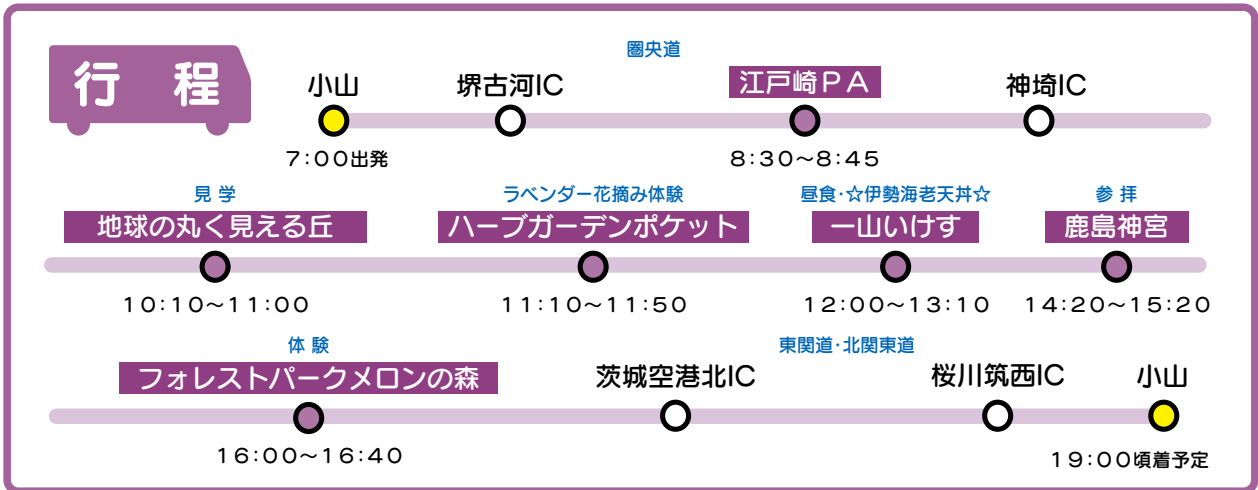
行程

圏央道

小山
7:00出発

堺古河IC

江戸崎PA
8:30〜8:45

神埼IC

見学
地球の丸く見える丘
10:10〜11:00

ラベンダー花摘み体験
ハーブガーデンポケット
11:10〜11:50

昼食・☆伊勢海老天丼☆
一山いけす
12:00〜13:10

参拝
鹿島神宮
14:20〜15:20

体験
フォレストパークメロンの森
16:00〜16:40

東関道・北関東道

茨城空港北IC

桜川筑西IC

小山
19:00頃着予定